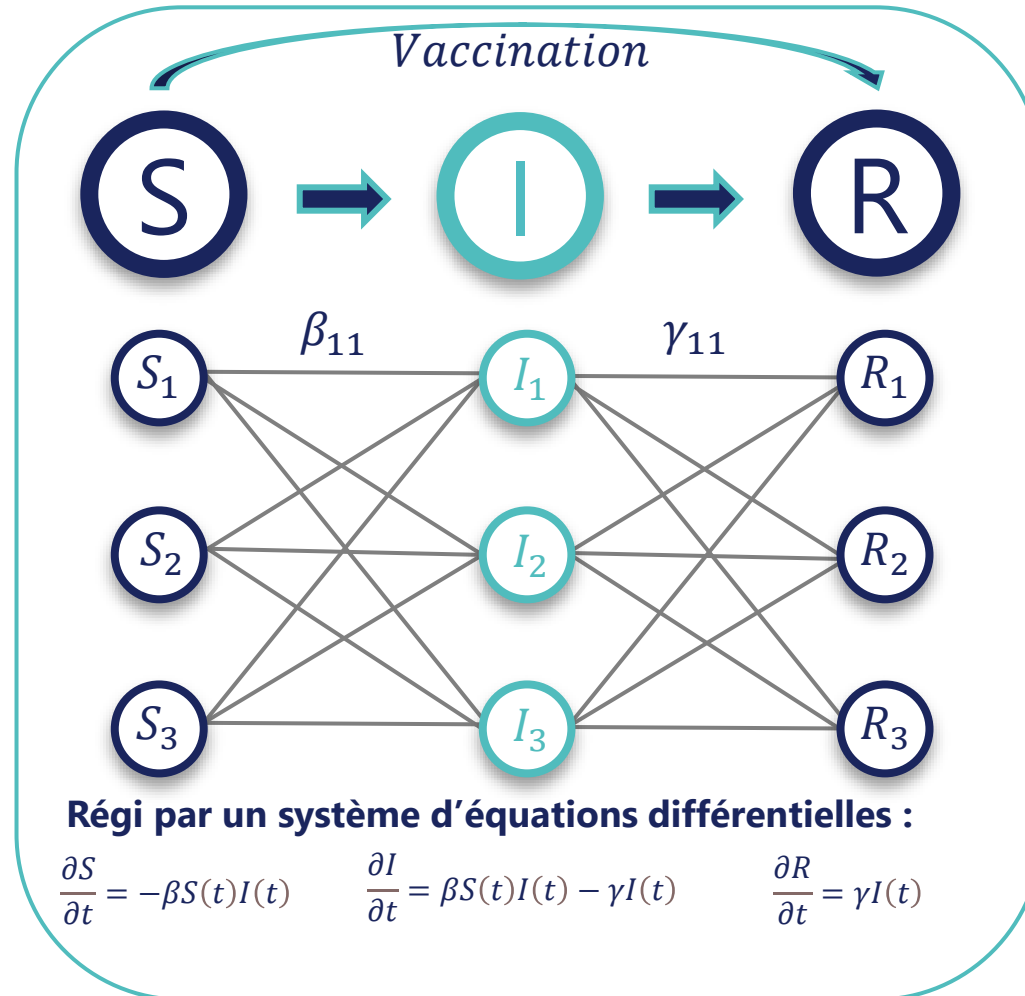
$Vaccination$

S I R

$\beta_{11}$ $\gamma_{11}$

$S_1$ $I_1$ $R_1$

$S_2$ $I_2$ $R_2$

$S_3$ $I_3$ $R_3$

Régi par un système d’équations différentielles :

$\frac{\partial S}{\partial t} = -\beta S(t)I(t)$ $\frac{\partial I}{\partial t} = \beta S(t)I(t) - \gamma I(t)$ $\frac{\partial R}{\partial t} = \gamma I(t)$